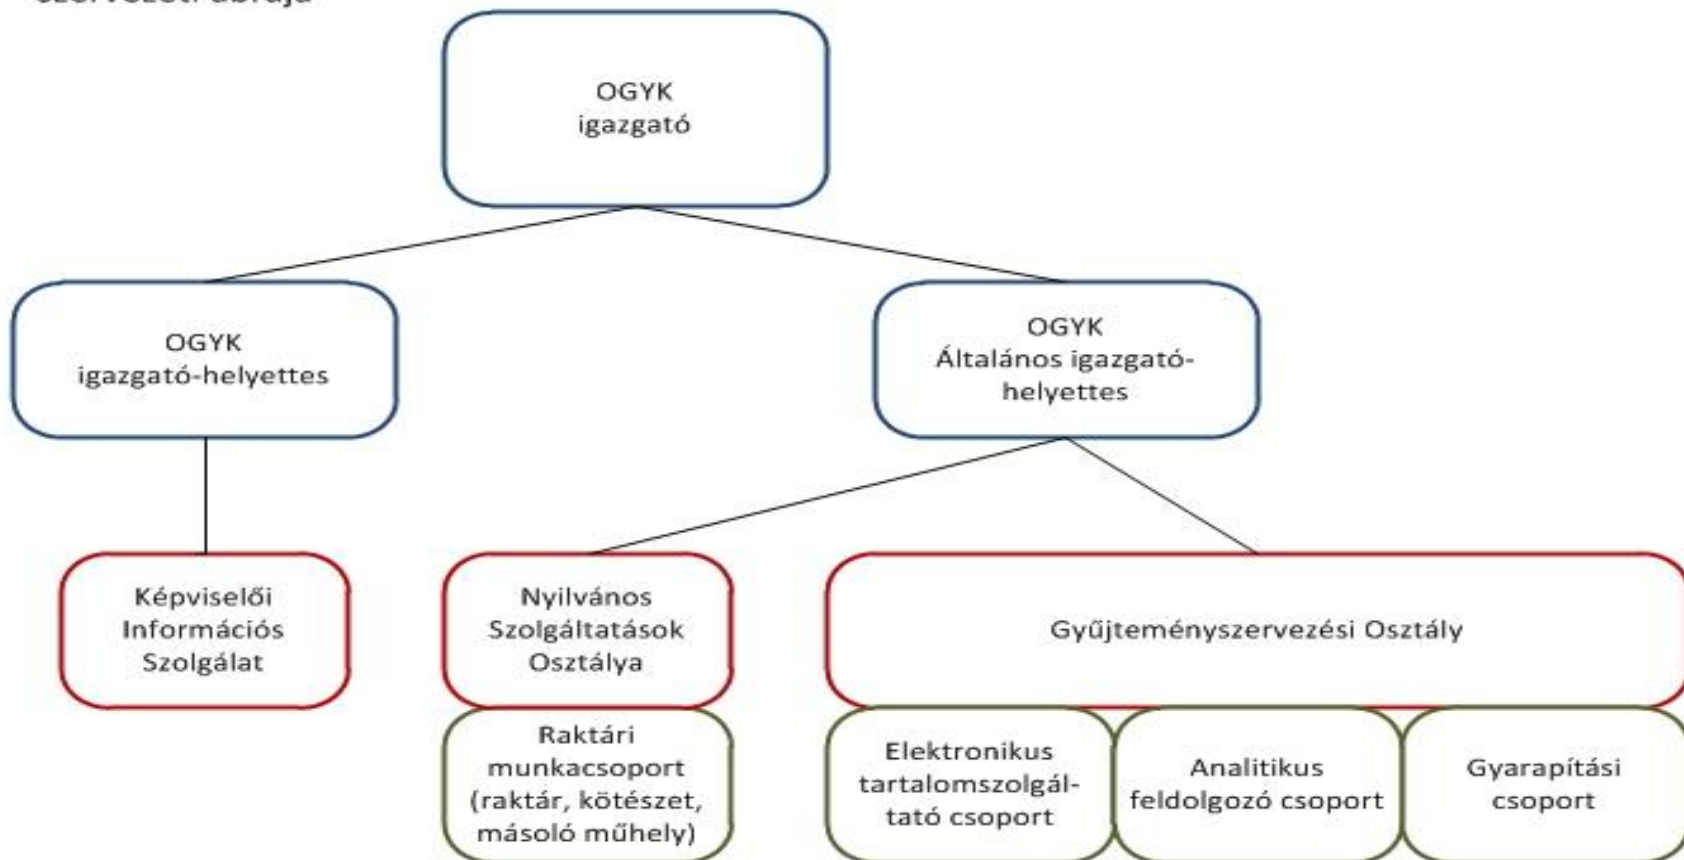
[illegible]

OGYK
igazgató

OGYK
igazgató-helyettes

OGYK
Általános igazgató-helyettes

Képviselői
Információs
Szolgálat

Nyilvános
Szolgáltatások
Osztálya

Gyűjteményszervezési Osztály

Raktári
munkacsoport
(raktár, kötészet,
másoló műhely)

Elektronikus
tartalomszolgáltató csoport

Analitikus
feldolgozó csoport

Gyarapítási
csoport